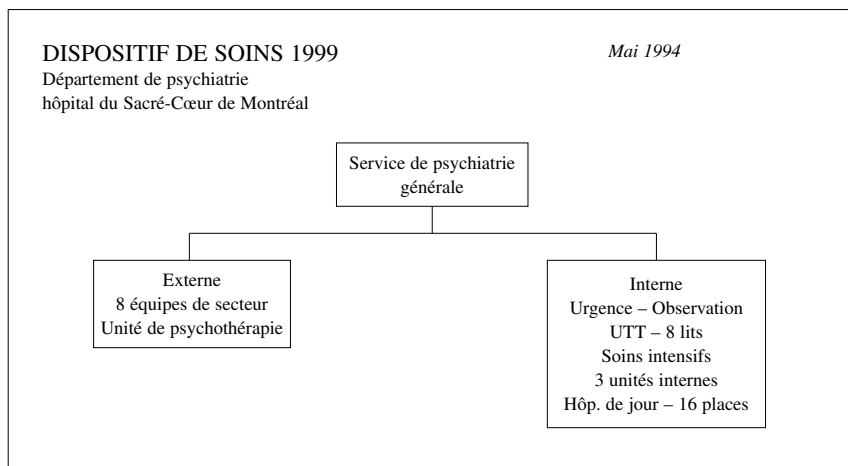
DISPOSITIF DE SOINS 1999

Mai 1994

Département de psychiatrie
hôpital du Sacré-Cœur de Montréal

Service de psychiatrie générale

Externe
8 équipes de secteur
Unité de psychothérapie

Interne
Urgence – Observation
UTT – 8 lits
Soins intensifs
3 unités internes
Hôp. de jour – 16 places